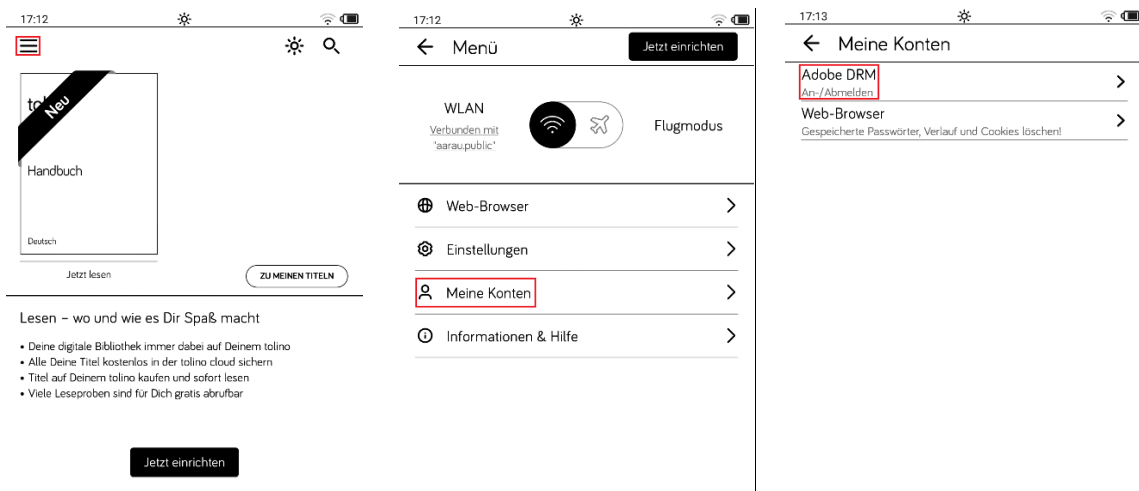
17:12

tol Neu

Handbuch

Deutsch

Jetzt lesen

ZU MEINEN TITELN

Lesen – wo und wie es Dir Spaß macht

• Deine digitale Bibliothek immer dabei auf Deinem tolino
• Alle Deine Titel kostenlos in der tolino cloud sichern
• Titel auf Deinem tolino kaufen und sofort lesen
• Viele Leseproben sind für Dich gratis abrufbar

Jetzt einrichten

17:12

← Menü

Jetzt einrichten

WLAN

Verbunden mit 'aarau.public'

Flugmodus

Web-Browser

Einstellungen

Meine Konten

Informationen & Hilfe

17:13

← Meine Konten

Adobe DRM
An-/Abmelden

Web-Browser
Gespeicherte Passwörter, Verlauf und Cookies löschen!